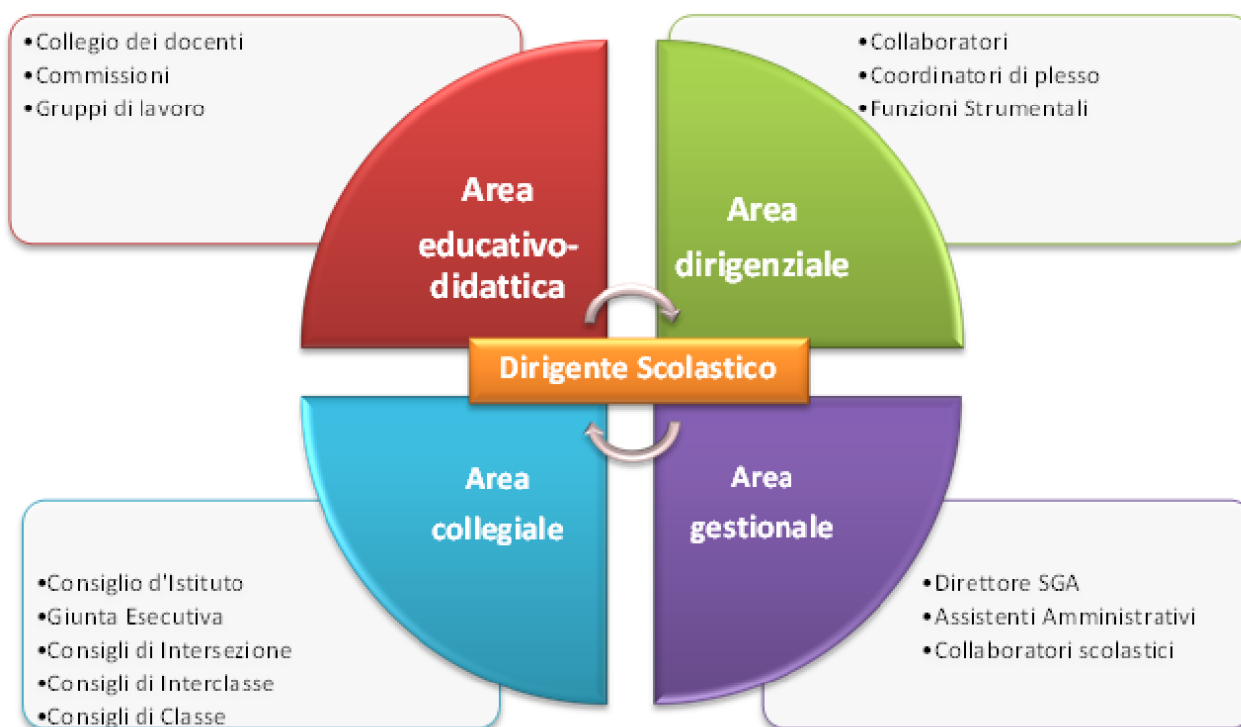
•Collegio dei docenti
•Commissioni
•Gruppi di lavoro

•Collaboratori
•Coordinatori di plesso
•Funzioni Strumentali

Area educativo-didattica

Area dirigenziale

Dirigente Scolastico

Area collegiale

Area gestionale

•Consiglio d'Istituto
•Giunta Esecutiva
•Consigli di Intersezione
•Consigli di Interclasse
•Consigli di Classe

•Direttore SGA
•Assistenti Amministrativi
•Collaboratori scolastici